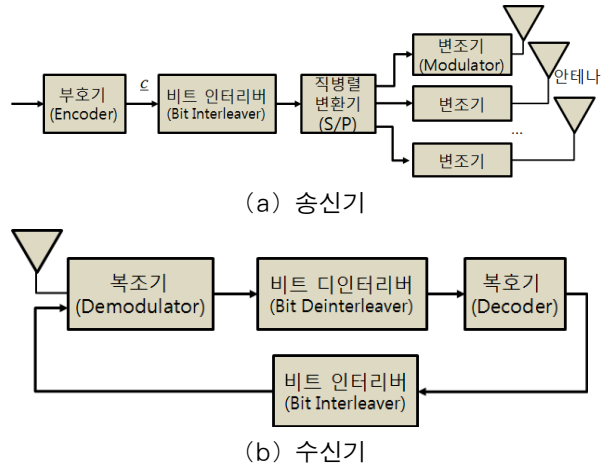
부호기
(Encoder)

$\underline{c}$

비트 인터리버
(Bit Interleaver)

직병렬
변환기
(S/P)

변조기
(Modulator)

안테나

변조기

...

변조기

(a) 송신기

복조기
(Demodulator)

비트 디인터리버
(Bit Deinterleaver)

복호기
(Decoder)

비트 인터리버
(Bit Interleaver)

(b) 수신기